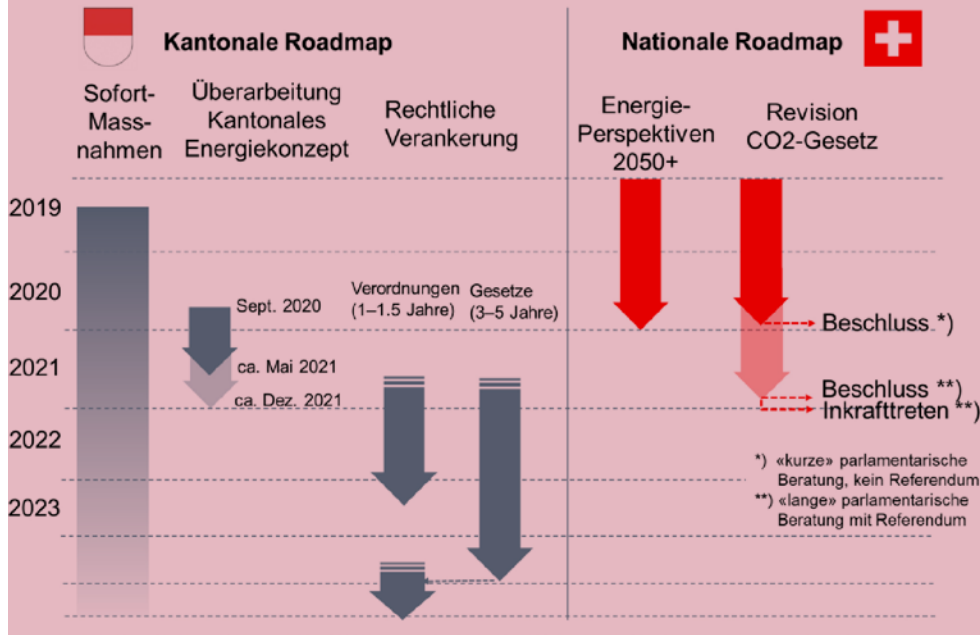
Kantonale Roadmap

Nationale Roadmap

Sofort-Massnahmen

Überarbeitung Kantonales Energiekonzept

Rechtliche Verankerung

Energie-Perspektiven 2050+

Revision CO2-Gesetz

2019

2020

2021

2022

2023

Sept. 2020

ca. Mai 2021

ca. Dez. 2021

Verordnungen (1–1.5 Jahre)

Gesetze (3–5 Jahre)

Beschluss *)

Beschluss **)

Inkrafttreten **)

*) «kurze» parlamentarische Beratung, kein Referendum

**) «lange» parlamentarische Beratung mit Referendum